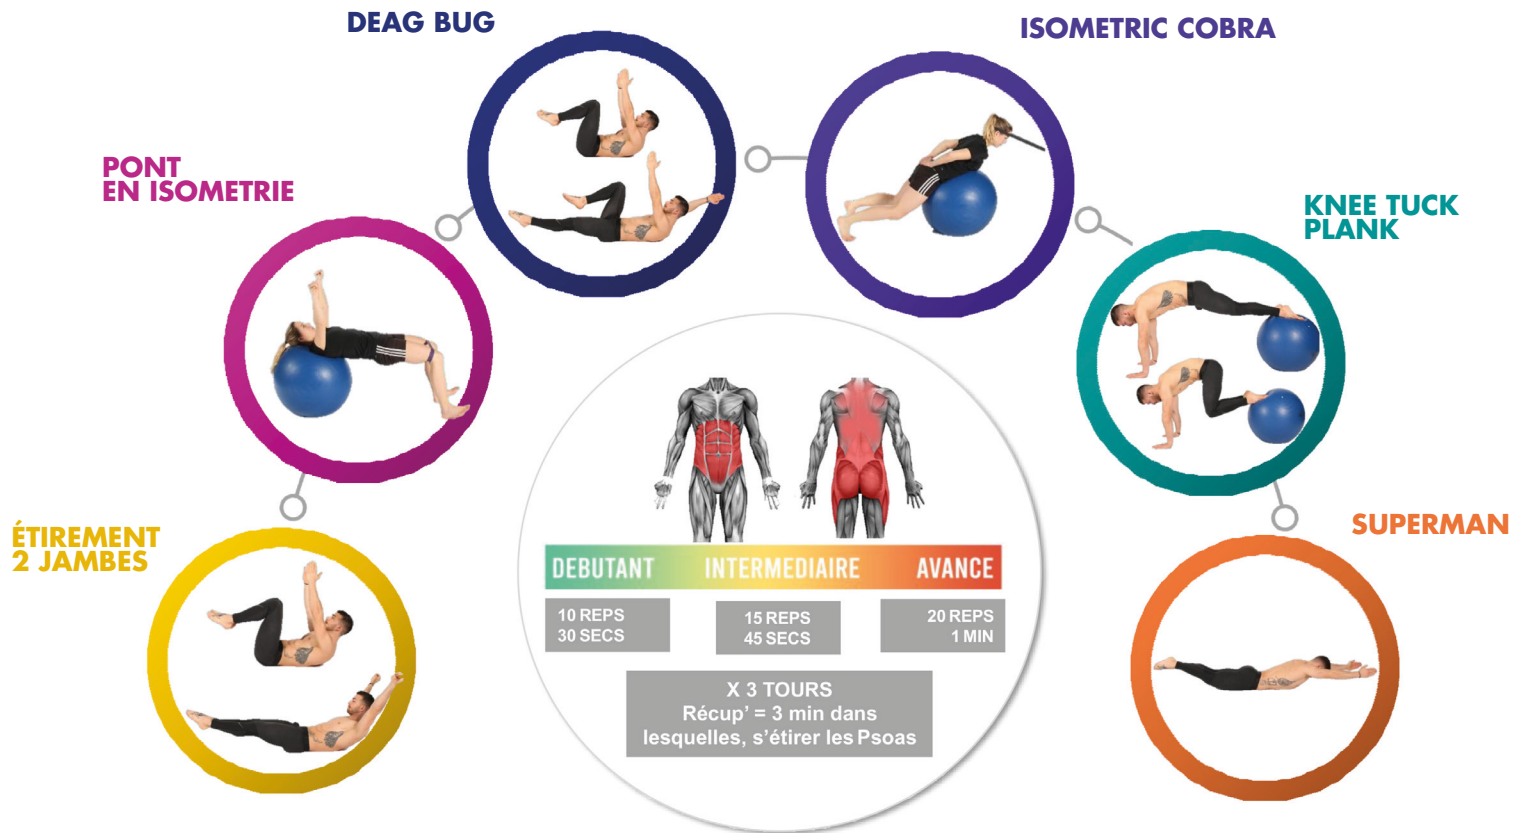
DEAG BUG

ISOMETRIC COBRA

PONT EN ISOMETRIE

KNEE TUCK PLANK

ÉTIREMENT 2 JAMBES

SUPERMAN

DEBUTANT

INTERMEDIAIRE

AVANCE

10 REPS
30 SECS

15 REPS
45 SECS

20 REPS
1 MIN

X 3 TOURS
Récup' = 3 min dans lesquelles, s'étirer les Psoas